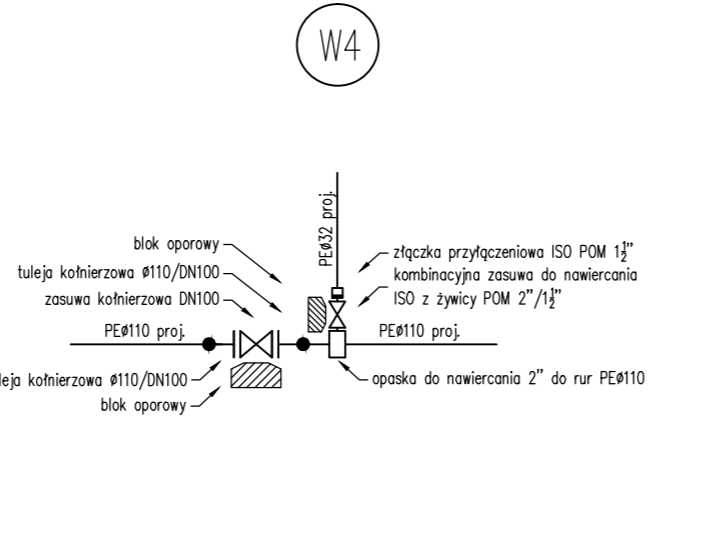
W4

blok oporowy
tuleja kołnierzowa ø110/DN100
zasuwa kołnierzowa DN100
PEø110 proj.
leja kołnierzowa ø110/DN100
blok oporowy

PEø32 proj.

złączka przyłączeniowa ISO POM $1\frac{1}{2}$"
kombinacyjna zasuwa do nawiercania ISO z żywicy POM 2"/$1\frac{1}{2}$"
PEø110 proj.
opaska do nawiercania 2" do rur PEø110